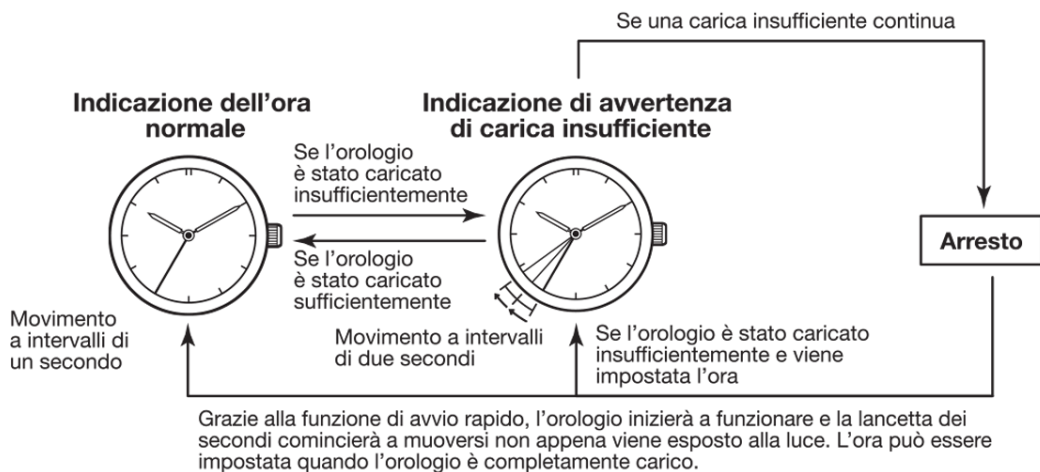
Se una carica insufficiente continua

Indicazione dell'ora normale

Indicazione di avvertenza di carica insufficiente

Se l'orologio è stato caricato insufficientemente

Se l'orologio è stato caricato sufficientemente

Arresto

Movimento a intervalli di un secondo

Movimento a intervalli di due secondi

Se l'orologio è stato caricato insufficientemente e viene impostata l'ora

Grazie alla funzione di avvio rapido, l'orologio inizierà a funzionare e la lancetta dei secondi comincierà a muoversi non appena viene esposto alla luce. L'ora può essere impostata quando l'orologio è completamente carico.